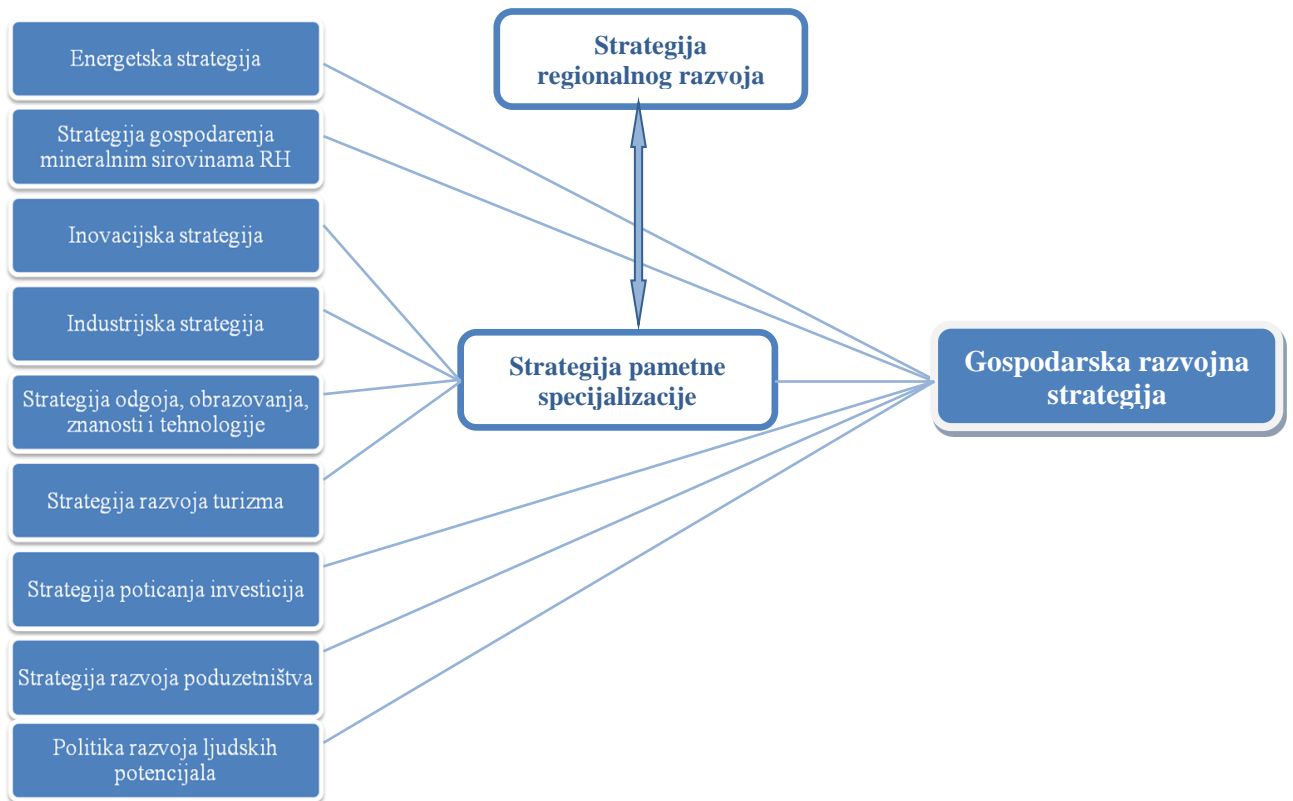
Energetska strategija

Strategija gospodarenja mineralnim sirovinama RH

Inovacijska strategija

Industrijska strategija

Strategija odgoja, obrazovanja, znanosti i tehnologije

Strategija razvoja turizma

Strategija poticanja investicija

Strategija razvoja poduzetništva

Politika razvoja ljudskih potencijala

Strategija regionalnog razvoja

Strategija pametne specijalizacije

Gospodarska razvojna strategija